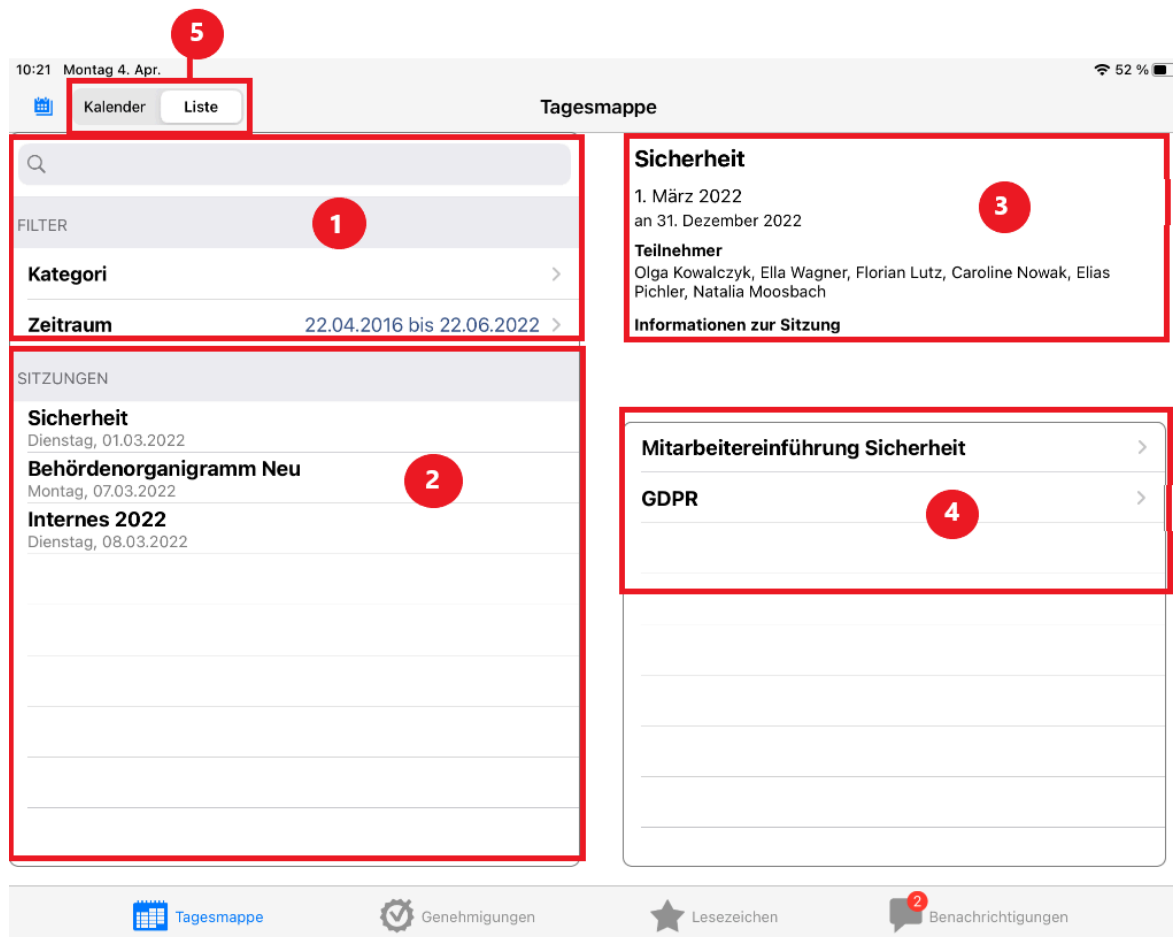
5

10:21 Montag 4. Apr.

52 %

Kalender Liste

Tagesmappe

FILTER

1

Kategori

Zeitraum 22.04.2016 bis 22.06.2022

SITZUNGEN

Sicherheit
Dienstag, 01.03.2022

Behördenorganigramm Neu
Montag, 07.03.2022

2

Internes 2022
Dienstag, 08.03.2022

Sicherheit

1. März 2022
an 31. Dezember 2022

3

Teilnehmer
Olga Kowalczyk, Ella Wagner, Florian Lutz, Caroline Nowak, Elias Pichler, Natalia Moosbach

Informationen zur Sitzung

Mitarbeitereinführung Sicherheit

GDPR

4

Tagesmappe Genehmigungen Lesezeichen 2 Benachrichtigungen